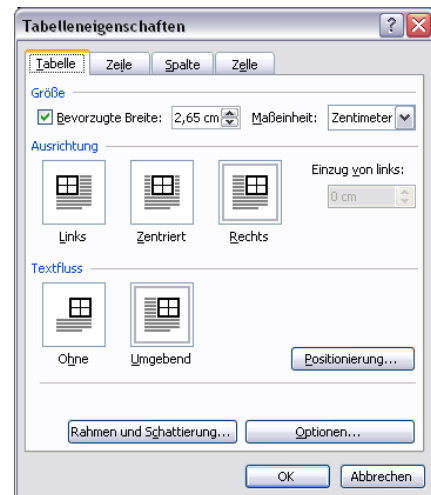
Tabelleneigenschaften

Tabelle | Zeile | Spalte | Zelle

Größe

Bevorzugte Breite: 2,65 cm Maßeinheit: Zentimeter

Ausrichtung

Einzug von links:

0 cm

Links | Zentriert | Rechts

Textfluss

Ohne | Umgebend

Positionierung...

Rahmen und Schattierung... | Optionen...

OK | Abbrechen